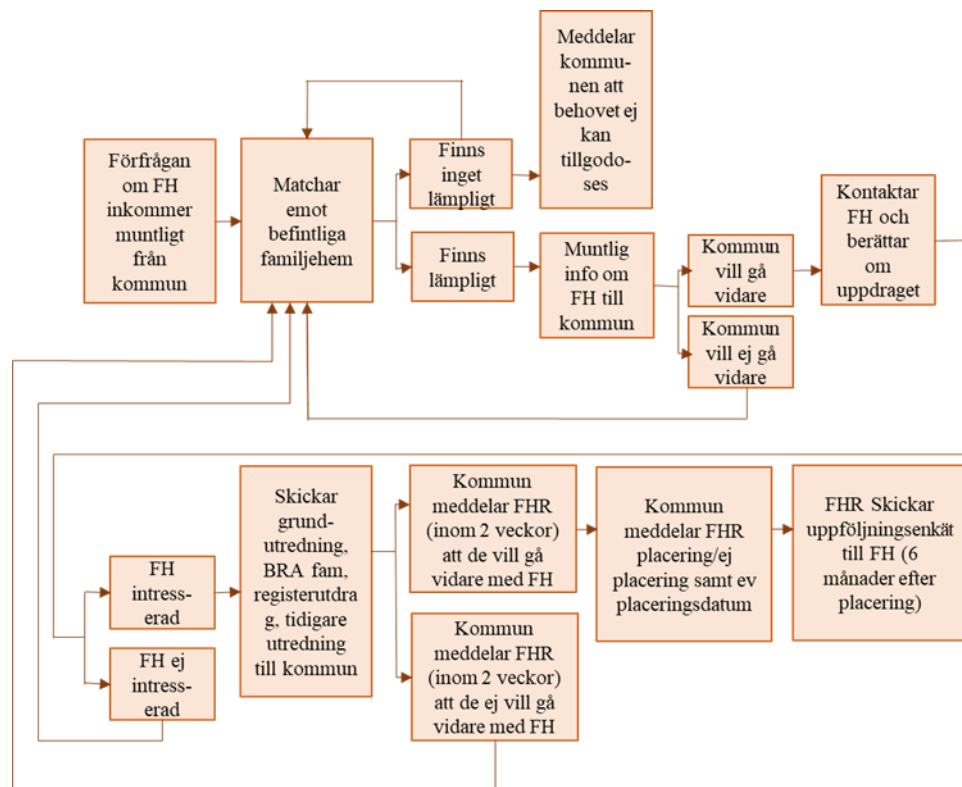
Förfrågan om FH inkommer muntligt från kommun

Matchar emot befintliga familjehem

Finns inget lämpligt

Meddelar kommunen att behovet ej kan tillgodoses

Finns lämpligt

Muntlig info om FH till kommun

Kommun vill gå vidare

Kommun vill ej gå vidare

Kontaktar FH och berättar om uppdraget

FH intresserad

FH ej intresserad

Skickar grundutredning, BRA fam, registerutdrag, tidigare utredning till kommun

Kommun meddelar FHR (inom 2 veckor) att de vill gå vidare med FH

Kommun meddelar FHR (inom 2 veckor) att de ej vill gå vidare med FH

Kommun meddelar FHR placering/ej placering samt ev placeringsdatum

FHR Skickar uppföljningsenkät till FH (6 månader efter placering)